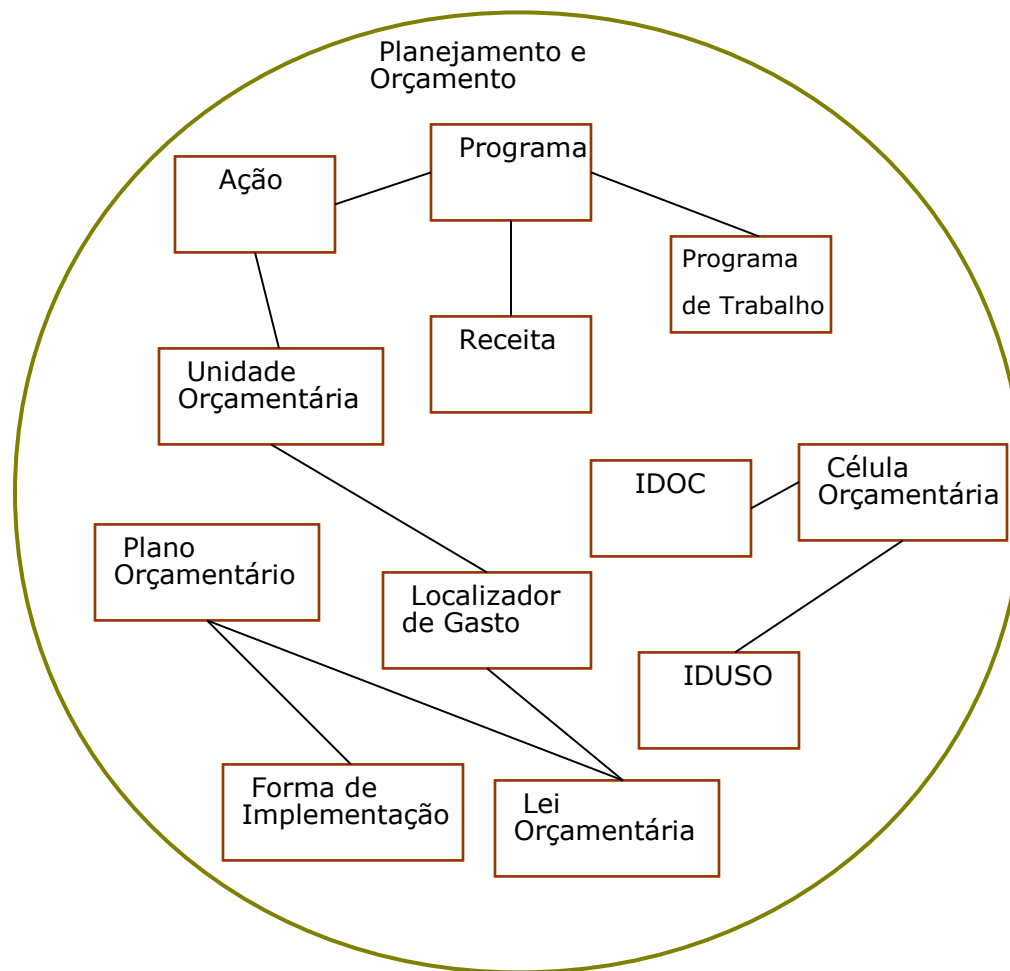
Planejamento e Orçamento

Ação

Programa

Programa de Trabalho

Receita

Unidade Orçamentária

IDOC

Célula Orçamentária

Plano Orçamentário

Localizador de Gasto

IDUSO

Forma de Implementação

Lei Orçamentária